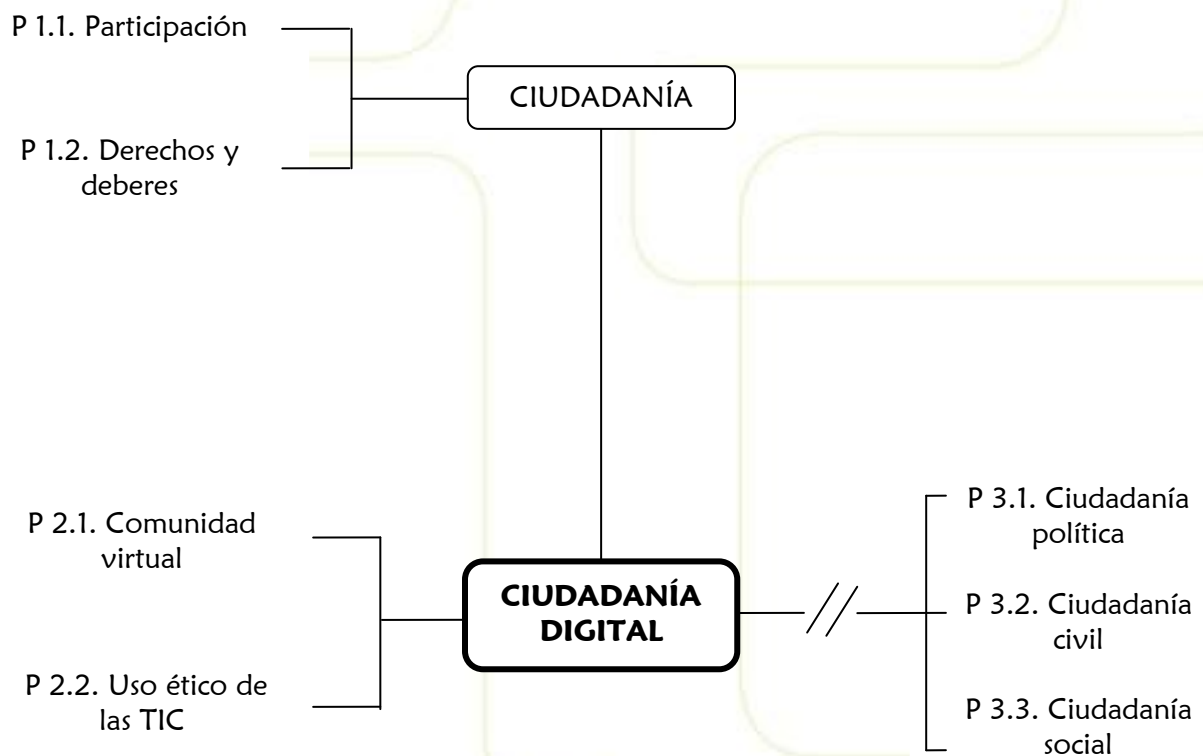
P 1.1. Participación

CIUDADANÍA

P 1.2. Derechos y deberes

P 2.1. Comunidad virtual

CIUDADANÍA DIGITAL

P 2.2. Uso ético de las TIC

P 3.1. Ciudadanía política

P 3.2. Ciudadanía civil

P 3.3. Ciudadanía social